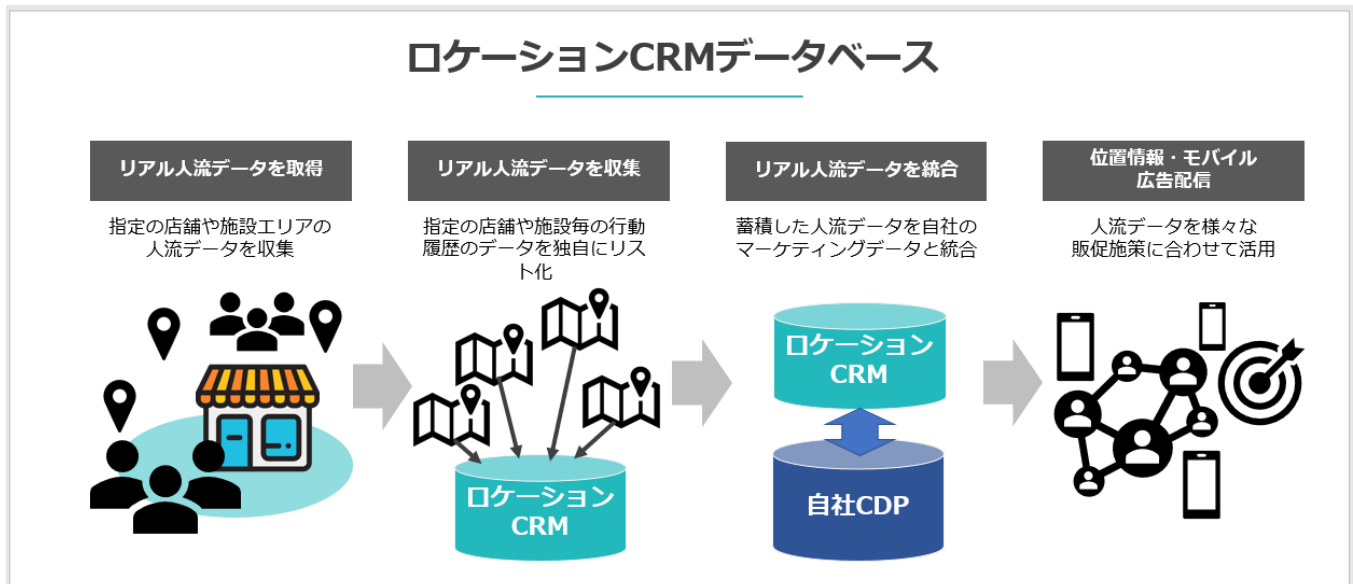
ロケーションCRMデータベース

リアル人流データを取得

指定の店舗や施設エリアの人流データを収集

リアル人流データを収集

指定の店舗や施設毎の行動履歴のデータを独自にリスト化

ロケーションCRM

リアル人流データを統合

蓄積した人流データを自社のマーケティングデータと統合

ロケーションCRM

自社CDP

位置情報・モバイル広告配信

人流データを様々な販促施策に合わせて活用